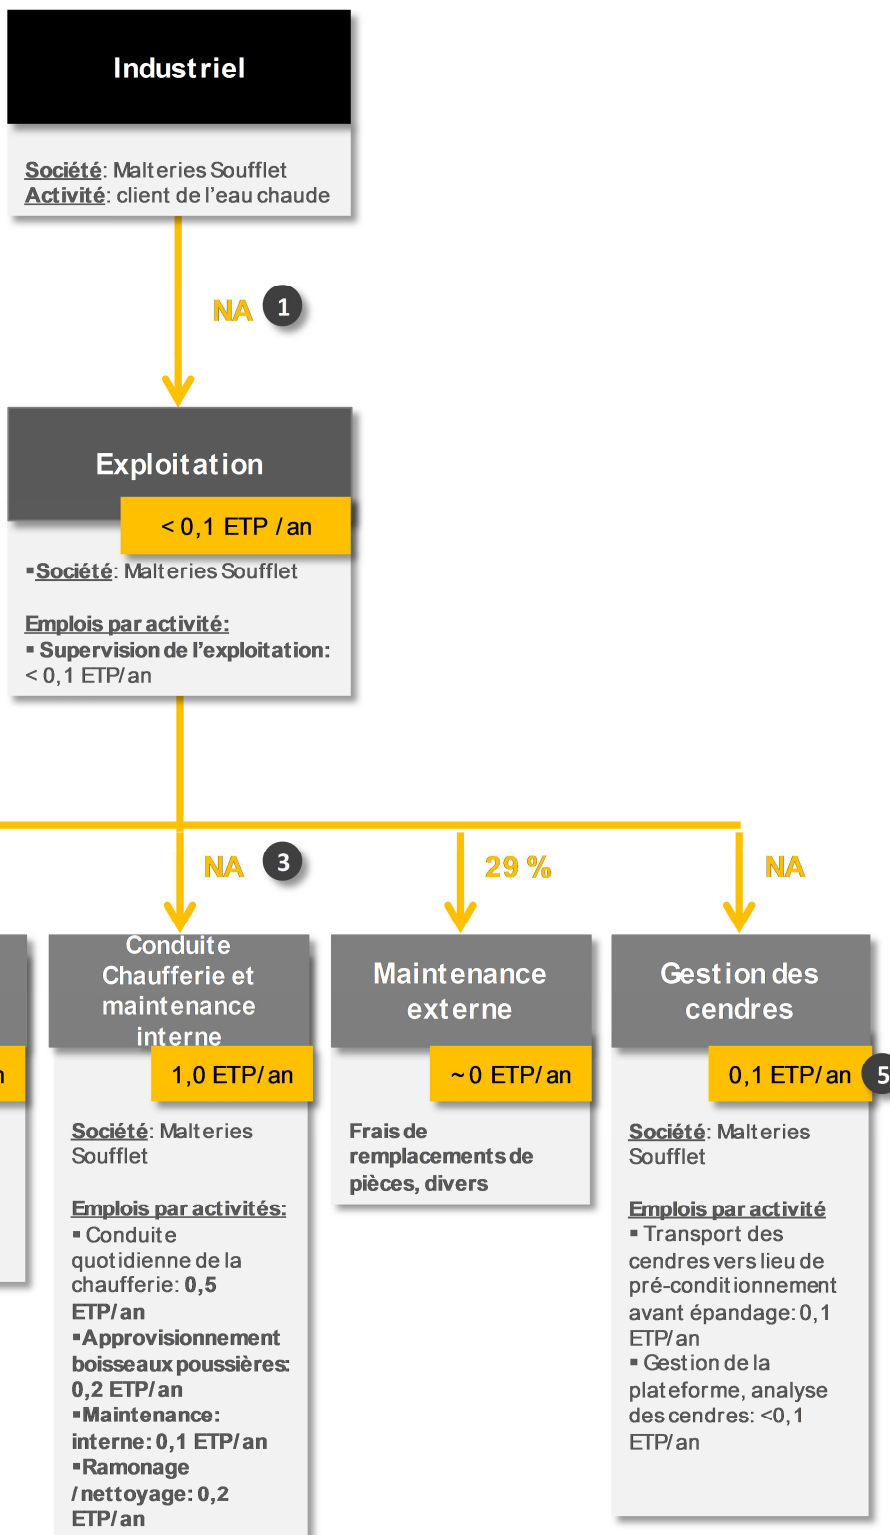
Industriel

Société: Malteries Soufflet
Activité: client de l'eau chaude

NA 1

Exploitation

< 0,1 ETP / an

▪Société: Malteries Soufflet

Emplois par activité:
▪ Supervision de l'exploitation: < 0,1 ETP/an

NA 3

29 %

NA

n

Conduite Chaufferie et maintenance interne

1,0 ETP/an

Société: Malteries Soufflet

Emplois par activités:
▪ Conduite quotidienne de la chaufferie: 0,5 ETP/an
▪Approvisionnement boisseaux poussières: 0,2 ETP/an
▪Maintenance: interne: 0,1 ETP/an
▪Ramonage / nettoyage: 0,2 ETP/an

Maintenance externe

~ 0 ETP/an

Frais de remplacements de pièces, divers

Gestion des cendres

0,1 ETP/an 5

Société: Malteries Soufflet

Emplois par activité
▪ Transport des cendres vers lieu de pré-conditionnement avant épandage: 0,1 ETP/an
▪ Gestion de la plateforme, analyse des cendres: <0,1 ETP/an